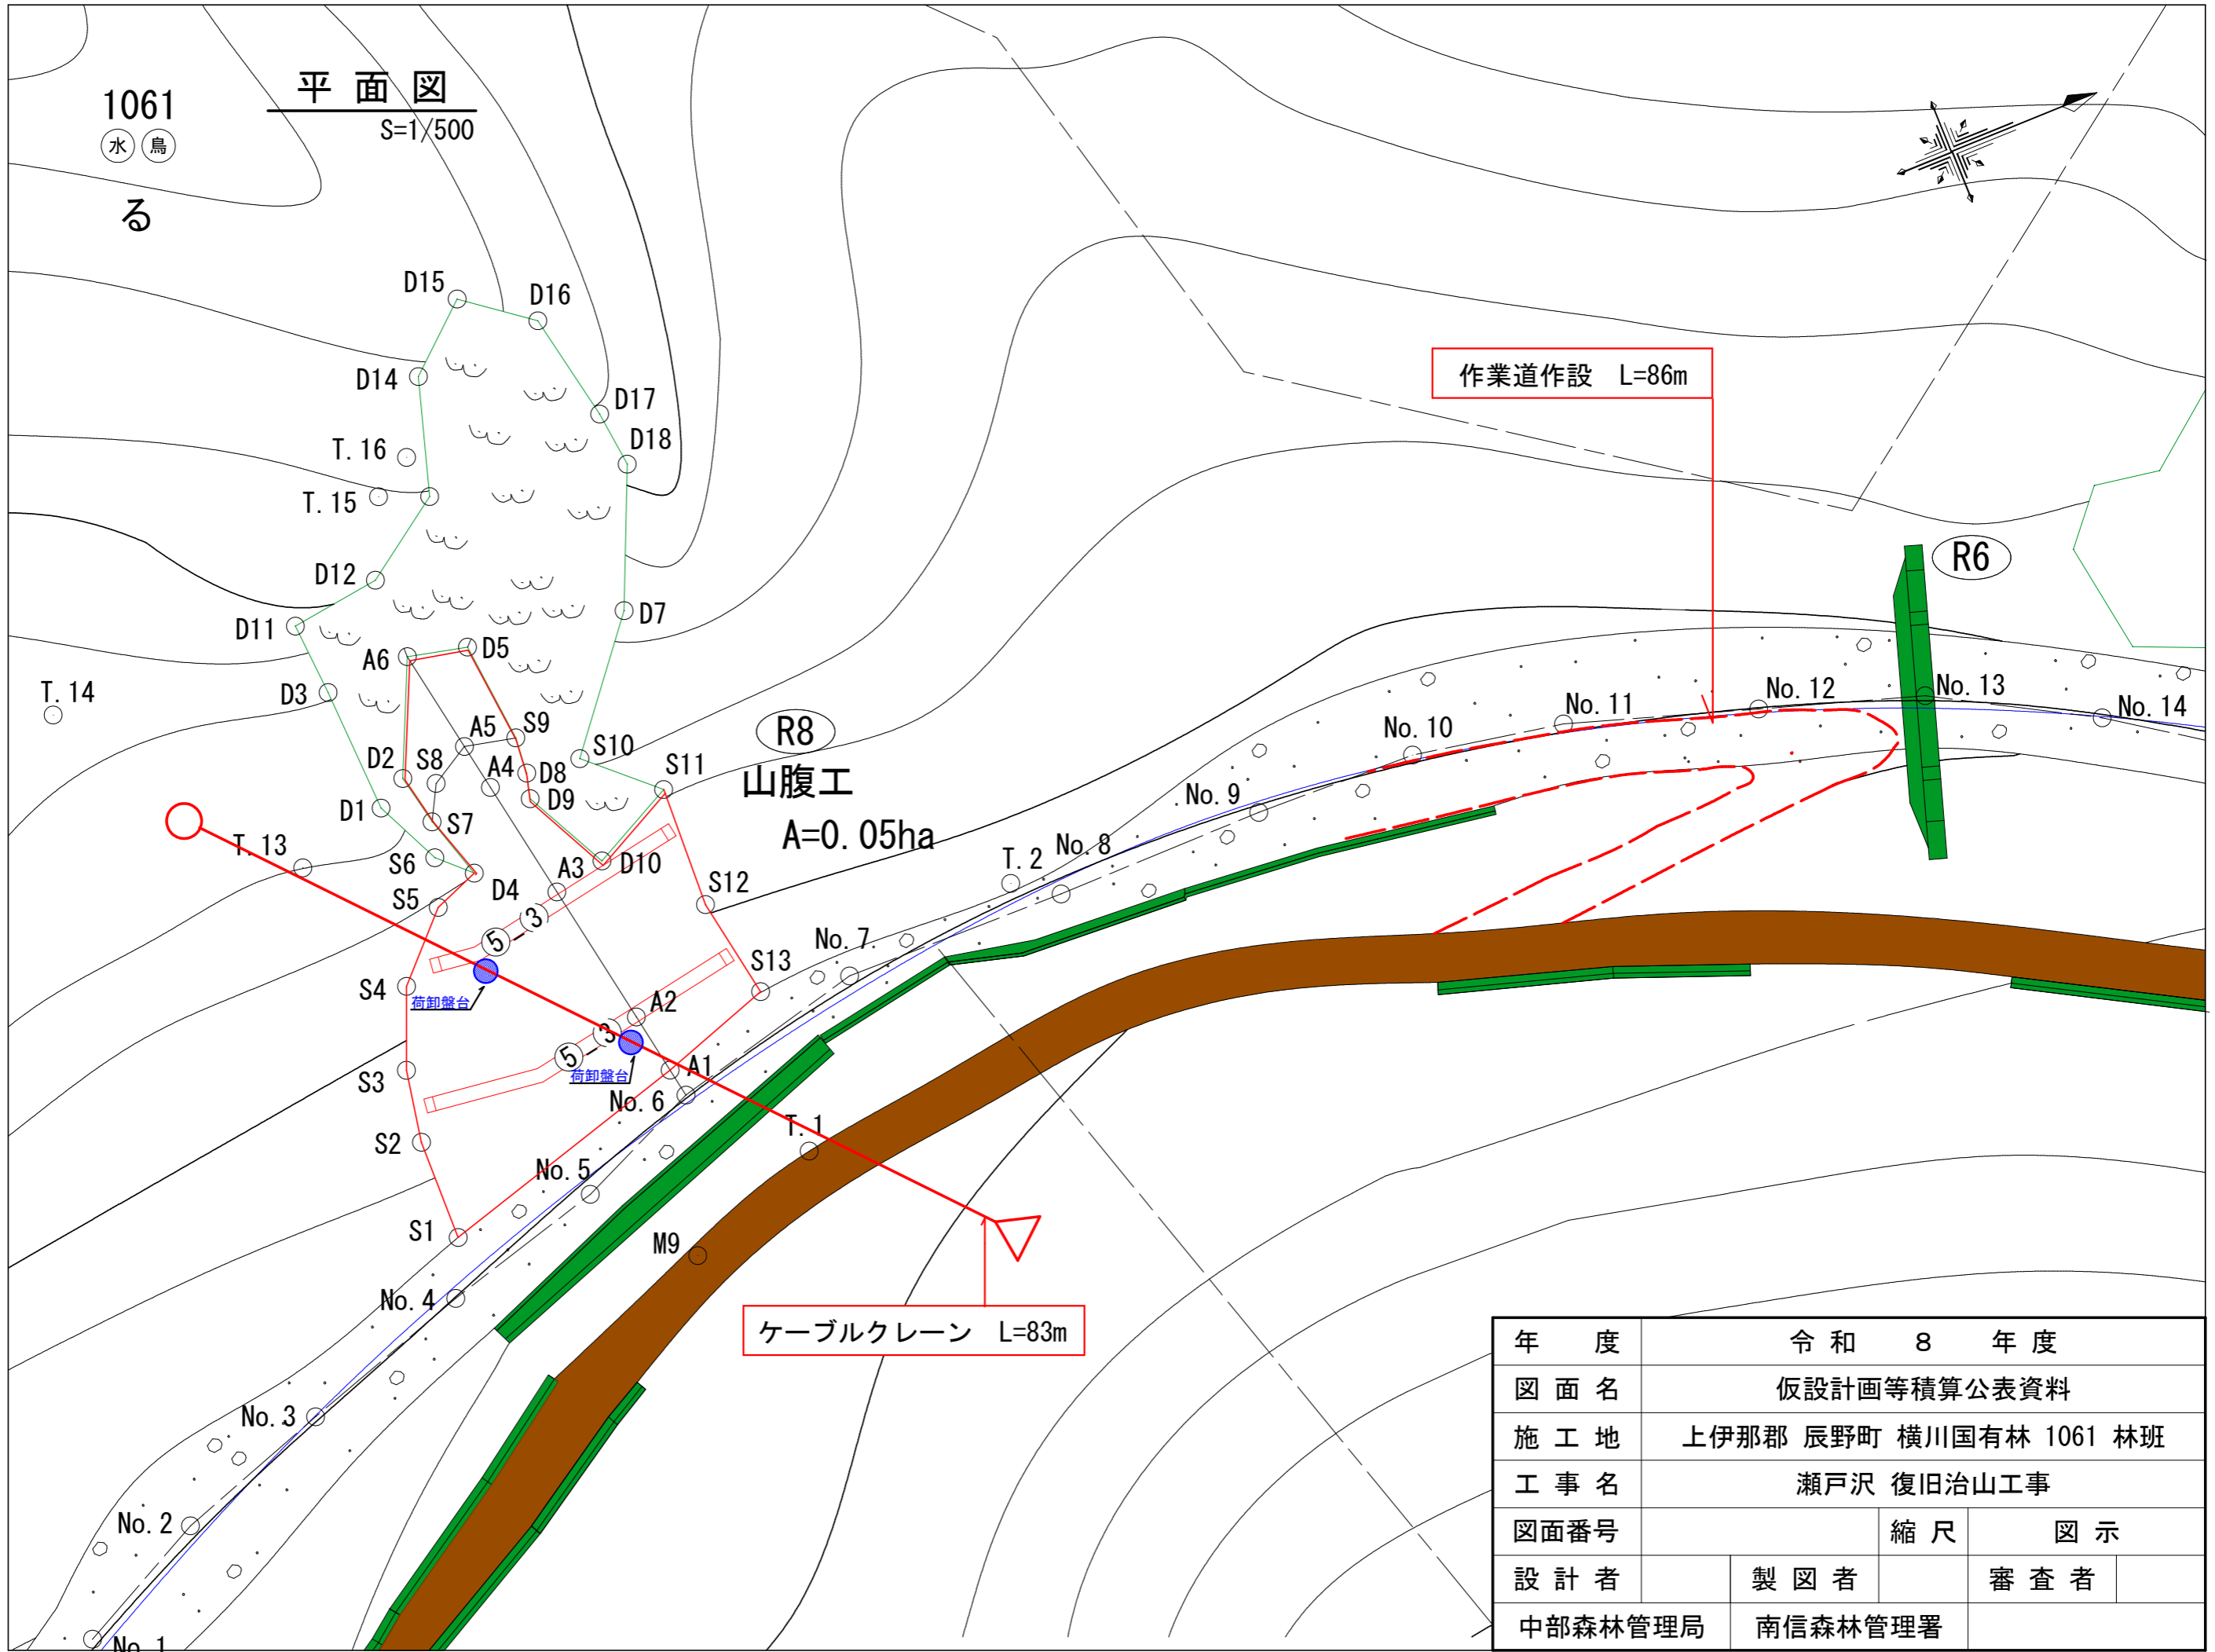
平面図
S=1/500

1061
水 鳥
る

D15
D16
D14
D17
D18
T.16
T.15
D12
D7
D11
A6
D5
T.14
D3
A5
S9
S10
D2
S8
A4
D8
S11
D9
D1
S7
T.13
S6
D10
A3
D4
S12
S5
5
3
S13
S4
荷卸盤台
A2
3
5
荷卸盤台
A1
S3
No.6
T.1
S2
No.5
S1
M9
No.4
No.3
No.2
No.1
No.7
T.2
No.8
No.9
No.10
No.11
No.12
No.13
No.14

R8
山腹工
A=0.05ha

R6

作業道作設　L=86m

ケーブルクレーン　L=83m

| 年　度 | 令和　8　年度 | | | |
|---|---|---|---|---|
| 図面名 | 仮設計画等積算公表資料 | | | |
| 施工地 | 上伊那郡 辰野町 横川国有林 1061 林班 | | | |
| 工事名 | 瀬戸沢 復旧治山工事 | | | |
| 図面番号 | | 縮尺 | 図示 | |
| 設計者 | 製図者 | | 審査者 | |
| 中部森林管理局 | 南信森林管理署 | | | |